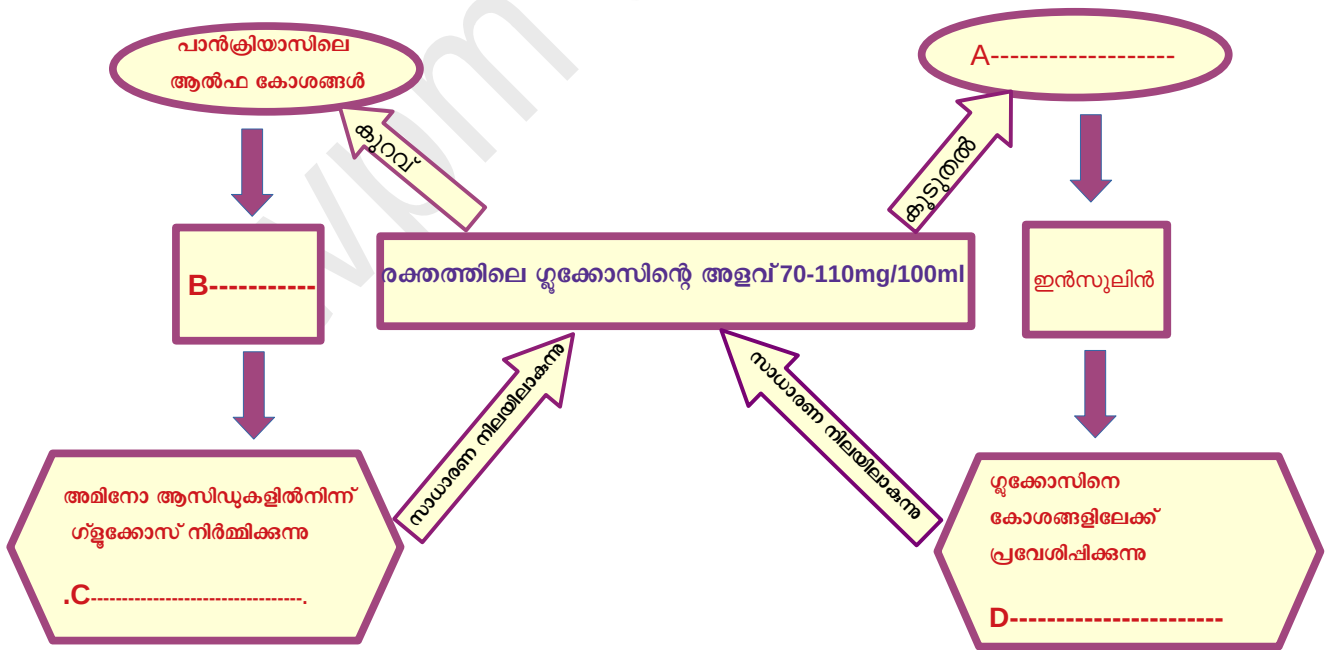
പാൻക്രിയാസിലെ ആൽഫ കോശങ്ങൾ

കുറവ്

A-------------------

കൂടുതൽ

B-----------

രക്തത്തിലെ ഗ്ലൂക്കോസിന്റെ അളവ് 70-110mg/100ml

ഇൻസുലിൻ

സാധാരണ നിലയിലാകുന്നു

സാധാരണ നിലയിലാകുന്നു

അമിനോ ആസിഡുകളിൽനിന്ന് ഗ്ളൂക്കോസ് നിർമ്മിക്കുന്നു

.C---------------------------------.

ഗ്ലൂക്കോസിനെ കോശങ്ങളിലേക്ക് പ്രവേശിപ്പിക്കുന്നു

D----------------------